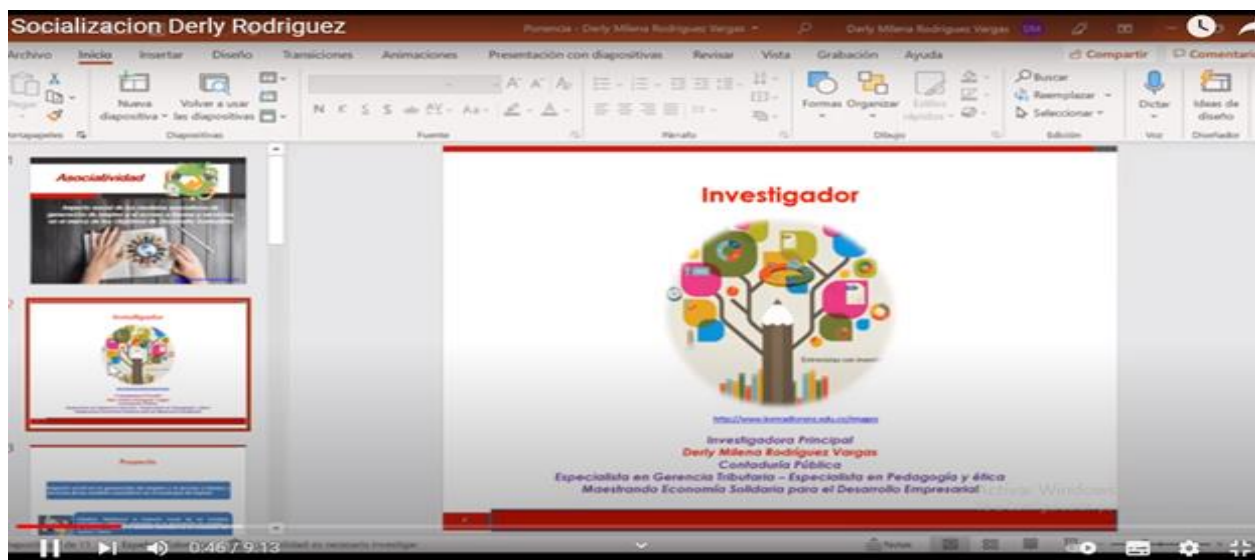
Socializacion Derly Rodriguez

Ponencia - Derly Milena Rodriguez Vargas

Derly Milena Rodriguez Vargas DM

Archivo Inicio Insertar Diseño Transiciones Animaciones Presentación con diapositivas Revisar Vista Grabación Ayuda

Compartir Comentarios

Pegar Nueva diapositiva Volver a usar las diapositivas

Portapapeles Diapositivas Fuente Párrafo Dibujo Edición Voz Diseñador

Formas Organizar Estilos rápidos

Buscar Reemplazar Seleccionar

Dictar Ideas de diseño

1

Asociatividad

2

Investigador

3

Propuesta

Investigador

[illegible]

http://www.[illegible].edu.co/images

Investigadora Principal
Derly Milena Rodriguez Vargas
Contaduría Pública
Especialista en Gerencia Tributaria – Especialista en Pedagogía y ética
Maestrando Economía Solidaria para el Desarrollo Empresarial

Activar Windows

0:46 / 9:13